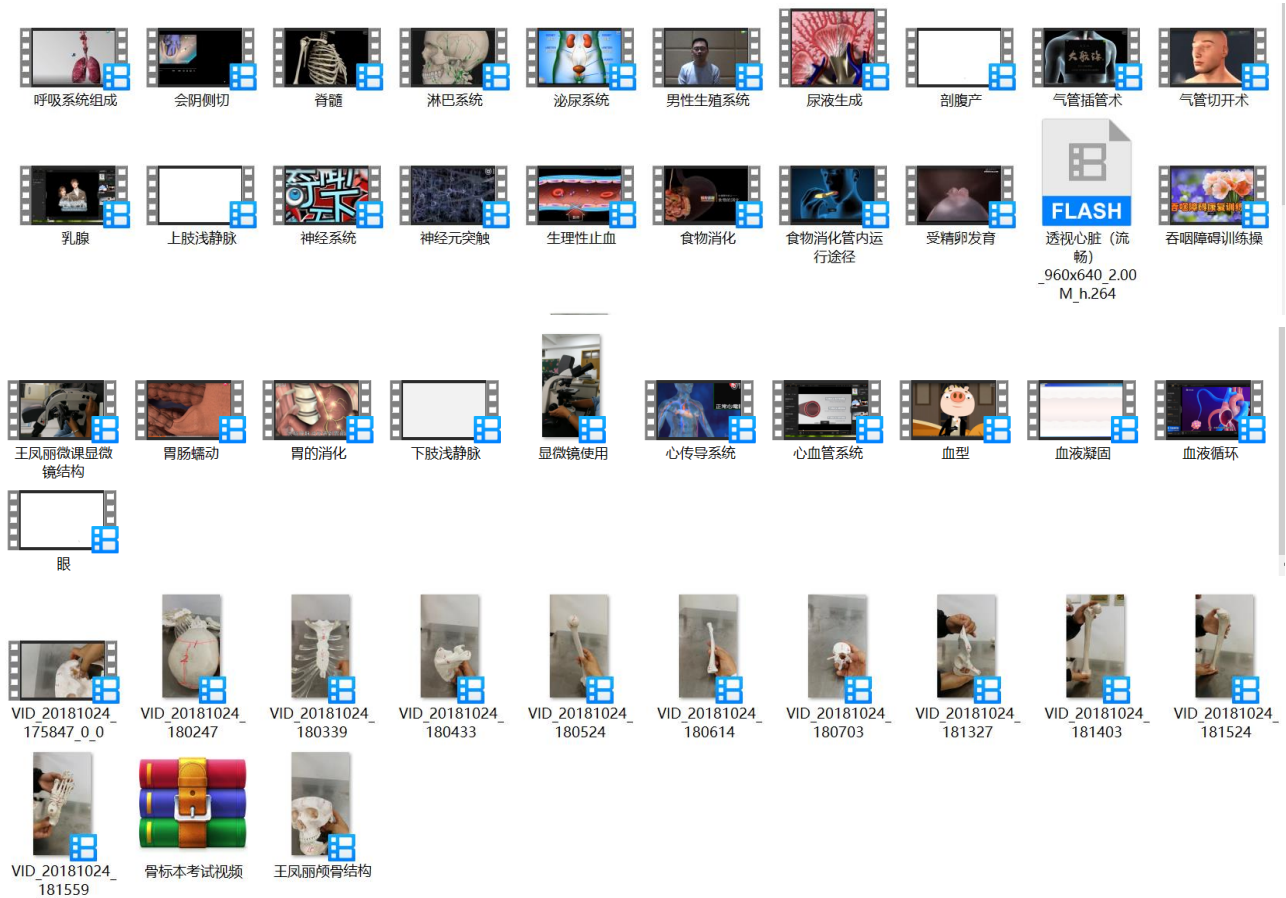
呼吸系统组成
会阴侧切
脊髓
淋巴系统
泌尿系统
男性生殖系统
尿液生成
剖腹产
气管插管术
气管切开术

乳腺
上肢浅静脉
神经系统
神经元突触
生理性止血
食物消化
食物消化管内运行途径
受精卵发育
FLASH
透视心脏（流畅）_960x640_2.00M_h.264
吞咽障碍训练操

王凤丽微课显微镜结构
胃肠蠕动
胃的消化
下肢浅静脉
显微镜使用
心传导系统
心血管系统
血型
血液凝固
血液循环

眼

VID_20181024_175847_0_0
VID_20181024_180247
VID_20181024_180339
VID_20181024_180433
VID_20181024_180524
VID_20181024_180614
VID_20181024_180703
VID_20181024_181327
VID_20181024_181403
VID_20181024_181524

VID_20181024_181559
骨标本考试视频
王凤丽颅骨结构